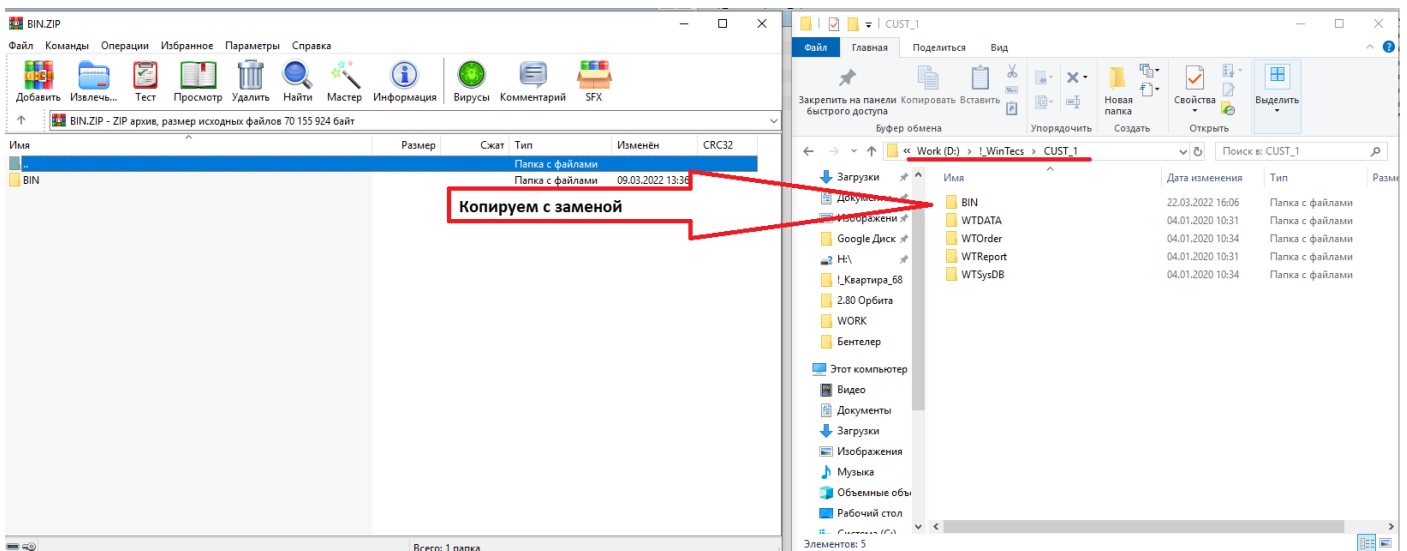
BIN.ZIP
Файл Команды Операции Избранное Параметры Справка
Добавить Извлечь... Тест Просмотр Удалить Найти Мастер Информация Вирусы Комментарий SFX
BIN.ZIP - ZIP архив, размер исходных файлов 70 155 924 байт

| Имя | Размер | Сжат | Тип | Изменён | CRC32 |
|---|---|---|---|---|---|
| .. | | | Папка с файлами | | |
| BIN | | | Папка с файлами | 09.03.2022 13:36 | |

Копируем с заменой

Всего: 1 папка

CUST_1
Файл Главная Поделиться Вид
Закрепить на панели быстрого доступа Копировать Вставить Новая папка Свойства Выделить
Буфер обмена Упорядочить Создать Открыть
« Work (D:) › !_WinTecs › CUST_1
Поиск в: CUST_1

Загрузки
Докумен
Изображени
Google Диск
H:\
!_Квартира_68
2.80 Орбита
WORK
Бентелер
Этот компьютер
Видео
Документы
Загрузки
Изображения
Музыка
Объемные объ
Рабочий стол
Система (C:)

| Имя | Дата изменения | Тип | Разм |
|---|---|---|---|
| BIN | 22.03.2022 16:06 | Папка с файлами | |
| WTDATA | 04.01.2020 10:31 | Папка с файлами | |
| WTOrder | 04.01.2020 10:34 | Папка с файлами | |
| WTReport | 04.01.2020 10:31 | Папка с файлами | |
| WTSysDB | 04.01.2020 10:34 | Папка с файлами | |

Элементов: 5